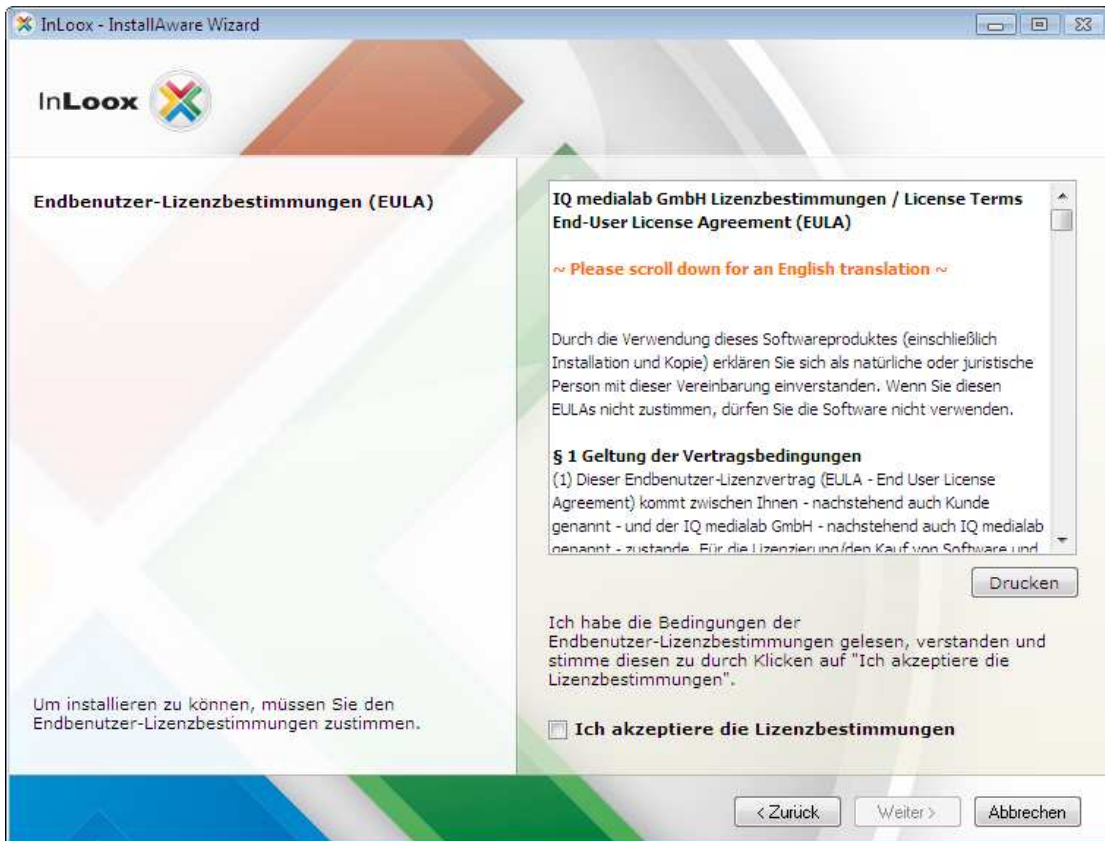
InLoox - InstallAware Wizard

InLoox

Endbenutzer-Lizenzbestimmungen (EULA)

IQ medialab GmbH Lizenzbestimmungen / License Terms End-User License Agreement (EULA)

~ Please scroll down for an English translation ~

Durch die Verwendung dieses Softwareproduktes (einschließlich Installation und Kopie) erklären Sie sich als natürliche oder juristische Person mit dieser Vereinbarung einverstanden. Wenn Sie diesen EULAs nicht zustimmen, dürfen Sie die Software nicht verwenden.

§ 1 Geltung der Vertragsbedingungen
(1) Dieser Endbenutzer-Lizenzvertrag (EULA - End User License Agreement) kommt zwischen Ihnen - nachstehend auch Kunde genannt - und der IQ medialab GmbH - nachstehend auch IQ medialab genannt - zustande. Für die Lizenzierung/den Kauf von Software und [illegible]

Drucken

Ich habe die Bedingungen der Endbenutzer-Lizenzbestimmungen gelesen, verstanden und stimme diesen zu durch Klicken auf "Ich akzeptiere die Lizenzbestimmungen".

Um installieren zu können, müssen Sie den Endbenutzer-Lizenzbestimmungen zustimmen.

Ich akzeptiere die Lizenzbestimmungen

< Zurück

Weiter >

Abbrechen